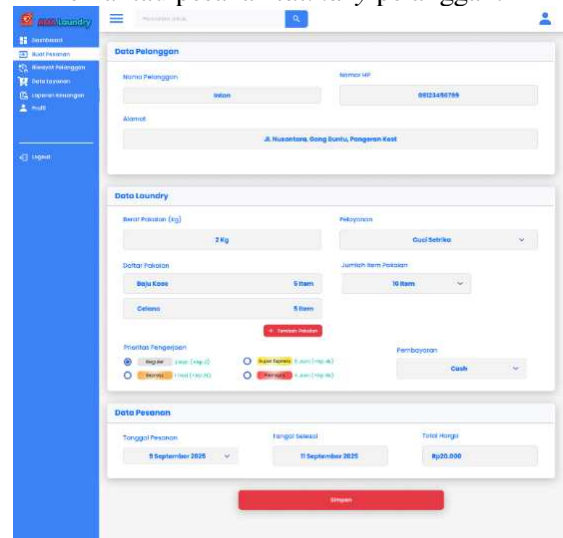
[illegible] Laundry

Dashboard
Buat Pesanan
Riwayat Pelanggan
Data Layanan
Laporan Keuangan
Profil

Logout

Masukkan untuk

Data Pelanggan

Nama Pelanggan
Intan

Nomor HP
08123456789

Alamat
Jl. Nusantara, Gang Buntu, Pangeran Kesi

Data Laundry

Berat Pakaian (kg)
2 Kg

Pelayanan
Cuci Setrika

Daftar Pakaian
Baju Kaos 5 Item
Celana 5 Item

Jumlah Item Pakaian
10 Item

+ Tambah Pakaian

Prioritas Pengerjaan
Reguler 2 hari (+Rp 0)
Super Express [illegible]
Express 1 hari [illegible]
Kilat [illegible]

Pembayaran
Cash

Data Pesanan

Tanggal Pesanan
9 September 2025

Tangal Selesai
11 September 2025

Total Harga
Rp20.000

Simpan